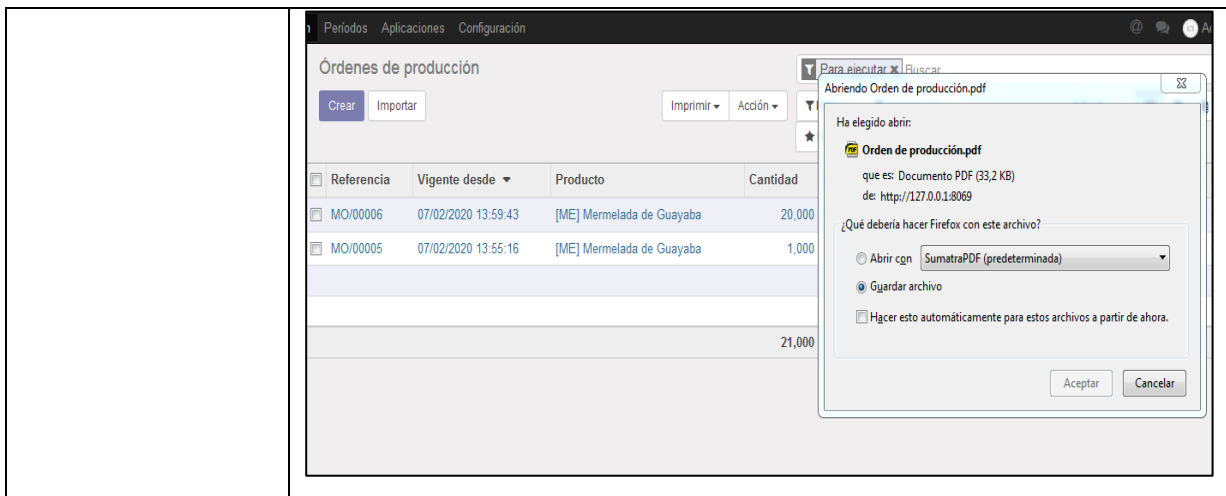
Períodos Aplicaciones Configuración

Órdenes de producción

Crear Importar

Imprimir ▾ Acción ▾

Para ejecutar ✖ Buscar

| Referencia | Vigente desde ▾ | Producto | Cantidad |
|---|---|---|---|
| MO/00006 | 07/02/2020 13:59:43 | [ME] Mermelada de Guayaba | 20,000 |
| MO/00005 | 07/02/2020 13:55:16 | [ME] Mermelada de Guayaba | 1,000 |
| | | | 21,000 |

Abriendo Orden de producción.pdf

Ha elegido abrir:

Orden de producción.pdf

que es: Documento PDF (33,2 KB)

de: http://127.0.0.1:8069

¿Qué debería hacer Firefox con este archivo?

Abrir con SumatraPDF (predeterminada)

Guardar archivo

Hacer esto automáticamente para estos archivos a partir de ahora.

Aceptar Cancelar